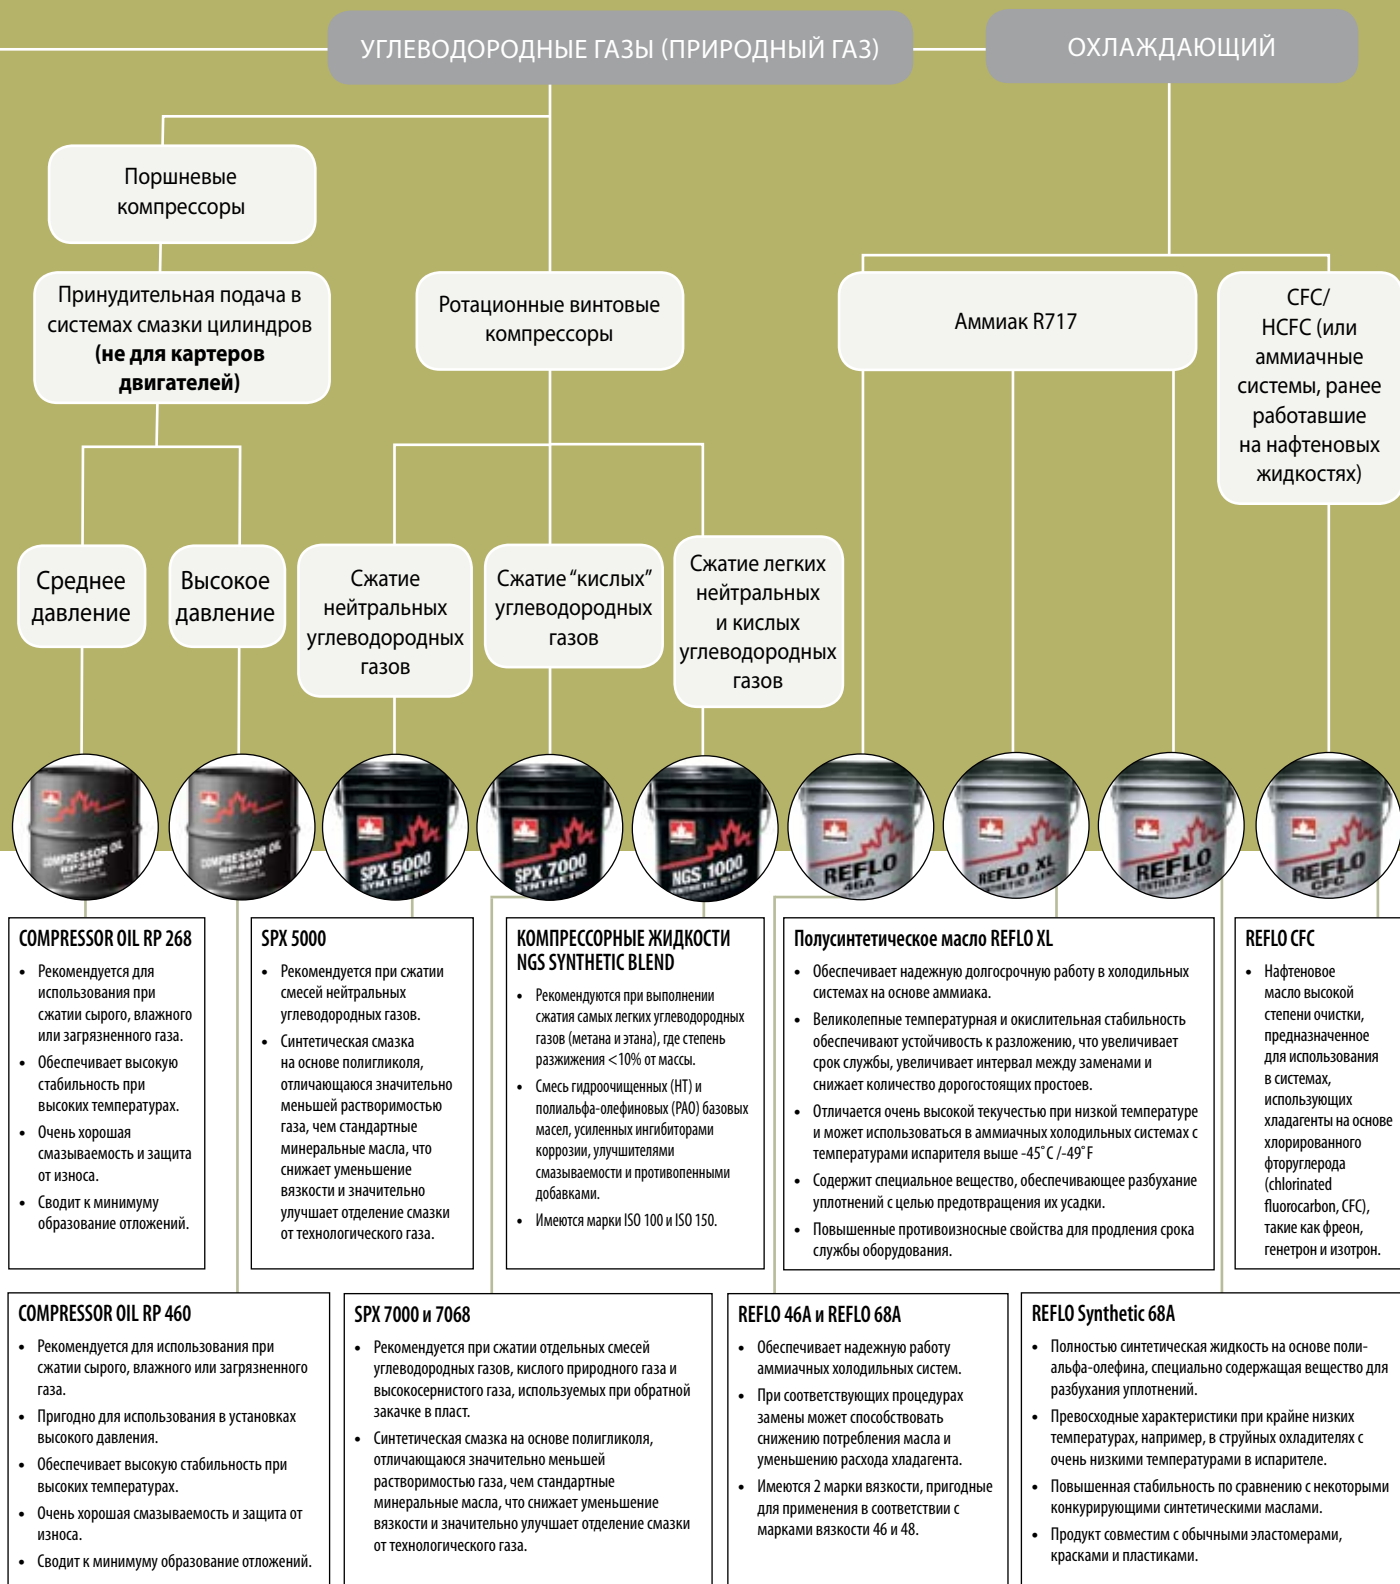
УГЛЕВОДОРОДНЫЕ ГАЗЫ (ПРИРОДНЫЙ ГАЗ)

ОХЛАЖДАЮЩИЙ

Поршневые компрессоры

Принудительная подача в системах смазки цилиндров **(не для картеров двигателей)**

Ротационные винтовые компрессоры

Аммиак R717

CFC/ HCFC (или аммиачные системы, ранее работавшие на нафтеновых жидкостях)

Среднее давление

Высокое давление

Сжатие нейтральных углеводородных газов

Сжатие “кислых” углеводородных газов

Сжатие легких нейтральных и кислых углеводородных газов

COMPRESSOR OIL RP268

COMPRESSOR OIL RP460

SPX 5000 SYNTHETIC

SPX 7000 SYNTHETIC

NGS 1000 SYNTHETIC BLEND

REFLO 46A

REFLO XL SYNTHETIC BLEND

REFLO SYNTHETIC 68A

REFLO CFC

COMPRESSOR OIL RP 268
• Рекомендуется для использования при сжатии сырого, влажного или загрязненного газа.
• Обеспечивает высокую стабильность при высоких температурах.
• Очень хорошая смазываемость и защита от износа.
• Сводит к минимуму образование отложений.

SPX 5000
• Рекомендуется при сжатии смесей нейтральных углеводородных газов.
• Синтетическая смазка на основе полигликоля, отличающаяся значительно меньшей растворимостью газа, чем стандартные минеральные масла, что снижает уменьшение вязкости и значительно улучшает отделение смазки от технологического газа.

КОМПРЕССОРНЫЕ ЖИДКОСТИ NGS SYNTHETIC BLEND
• Рекомендуются при выполнении сжатия самых легких углеводородных газов (метана и этана), где степень разжижения <10% от массы.
• Смесь гидроочищенных (HT) и полиальфа-олефиновых (PAO) базовых масел, усиленных ингибиторами коррозии, улучшителями смазываемости и противопенными добавками.
• Имеются марки ISO 100 и ISO 150.

Полусинтетическое масло REFLO XL
• Обеспечивает надежную долгосрочную работу в холодильных системах на основе аммиака.
• Великолепные температурная и окислительная стабильность обеспечивают устойчивость к разложению, что увеличивает срок службы, увеличивает интервал между заменами и снижает количество дорогостоящих простоев.
• Отличается очень высокой текучестью при низкой температуре и может использоваться в аммиачных холодильных системах с температурами испарителя выше -45˚C /-49˚F
• Содержит специальное вещество, обеспечивающее разбухание уплотнений с целью предотвращения их усадки.
• Повышенные противоизносные свойства для продления срока службы оборудования.

REFLO CFC
• Нафтеновое масло высокой степени очистки, предназначенное для использования в системах, использующих хладагенты на основе хлорированного фторуглерода (chlorinated fluorocarbon, CFC), такие как фреон, генетрон и изотрон.

COMPRESSOR OIL RP 460
• Рекомендуется для использования при сжатии сырого, влажного или загрязненного газа.
• Пригодно для использования в установках высокого давления.
• Обеспечивает высокую стабильность при высоких температурах.
• Очень хорошая смазываемость и защита от износа.
• Сводит к минимуму образование отложений.

SPX 7000 и 7068
• Рекомендуется при сжатии отдельных смесей углеводородных газов, кислого природного газа и высокосернистого газа, используемых при обратной закачке в пласт.
• Синтетическая смазка на основе полигликоля, отличающаяся значительно меньшей растворимостью газа, чем стандартные минеральные масла, что снижает уменьшение вязкости и значительно улучшает отделение смазки от технологического газа.

REFLO 46A и REFLO 68A
• Обеспечивает надежную работу аммиачных холодильных систем.
• При соответствующих процедурах замены может способствовать снижению потребления масла и уменьшению расхода хладагента.
• Имеются 2 марки вязкости, пригодные для применения в соответствии с марками вязкости 46 и 48.

REFLO Synthetic 68A
• Полностью синтетическая жидкость на основе полиальфа-олефина, специально содержащая вещество для разбухания уплотнений.
• Превосходные характеристики при крайне низких температурах, например, в струйных охладителях с очень низкими температурами в испарителе.
• Повышенная стабильность по сравнению с некоторыми конкурирующими синтетическими маслами.
• Продукт совместим с обычными эластомерами, красками и пластиками.